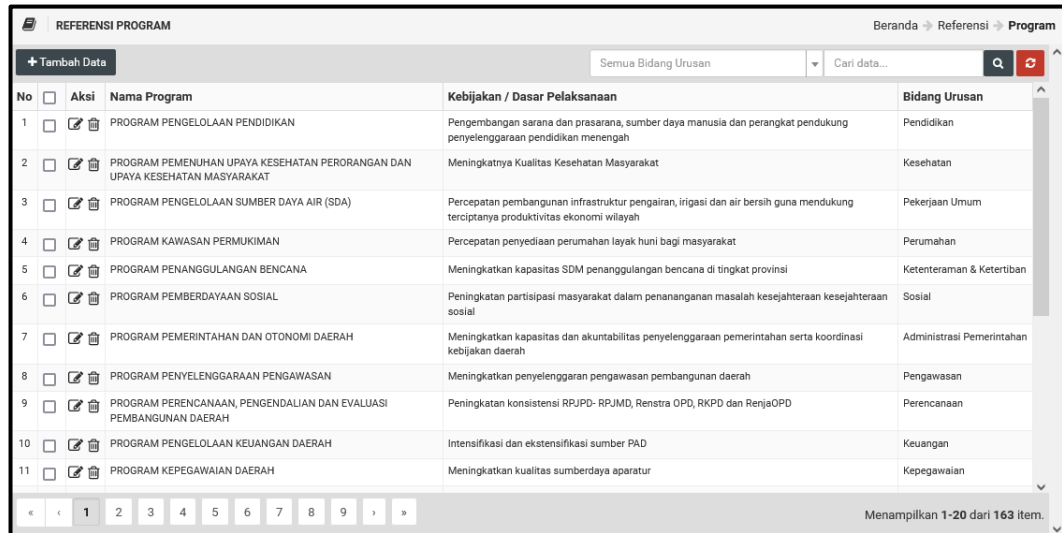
REFERENSI PROGRAM

Beranda > Referensi > Program

+ Tambah Data

Semua Bidang Urusan

Cari data...

| No | Aksi | Nama Program | Kebijakan / Dasar Pelaksanaan | Bidang Urusan |
|---|---|---|---|---|
| 1 | | PROGRAM PENGELOLAAN PENDIDIKAN | Pengembangan sarana dan prasarana, sumber daya manusia dan perangkat pendukung penyelenggaraan pendidikan menengah | Pendidikan |
| 2 | | PROGRAM PEMENUHAN UPAYA KESEHATAN PERORANGAN DAN UPAYA KESEHATAN MASYARAKAT | Meningkatnya Kualitas Kesehatan Masyarakat | Kesehatan |
| 3 | | PROGRAM PENGELOLAAN SUMBER DAYA AIR (SDA) | Percepatan pembangunan infrastruktur pengairan, irigasi dan air bersih guna mendukung terciptanya produktivitas ekonomi wilayah | Pekerjaan Umum |
| 4 | | PROGRAM KAWASAN PERMUKIMAN | Percepatan penyediaan perumahan layak huni bagi masyarakat | Perumahan |
| 5 | | PROGRAM PENANGGULANGAN BENCANA | Meningkatkan kapasitas SDM penanggulangan bencana di tingkat provinsi | Ketenteraman & Ketertiban |
| 6 | | PROGRAM PEMBERDAYAAN SOSIAL | Peningkatan partisipasi masyarakat dalam penananganan masalah kesejahteraan kesejahteraan sosial | Sosial |
| 7 | | PROGRAM PEMERINTAHAN DAN OTONOMI DAERAH | Meningkatkan kapasitas dan akuntabilitas penyelenggaraan pemerintahan serta koordinasi kebijakan daerah | Administrasi Pemerintahan |
| 8 | | PROGRAM PENYELENGGARAAN PENGAWASAN | Meningkatkan penyelenggaran pengawasan pembangunan daerah | Pengawasan |
| 9 | | PROGRAM PERENCANAAN, PENGENDALIAN DAN EVALUASI PEMBANGUNAN DAERAH | Peningkatan konsistensi RPJPD- RPJMD, Renstra OPD, RKPD dan RenjaOPD | Perencanaan |
| 10 | | PROGRAM PENGELOLAAN KEUANGAN DAERAH | Intensifikasi dan ekstensifikasi sumber PAD | Keuangan |
| 11 | | PROGRAM KEPEGAWAIAN DAERAH | Meningkatkan kualitas sumberdaya aparatur | Kepegawaian |

« ‹ 1 2 3 4 5 6 7 8 9 › »

Menampilkan 1-20 dari 163 item.